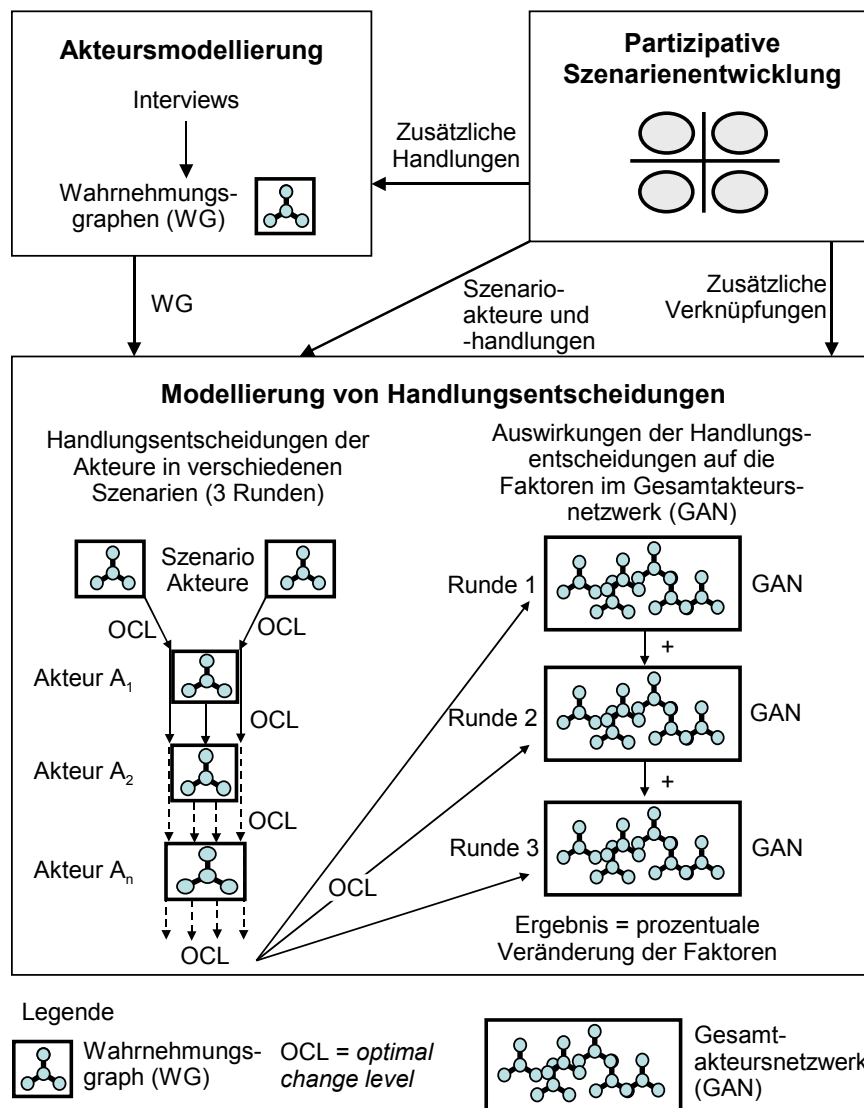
Akteursmodellierung

Interviews

Wahrnehmungsgraphen (WG)

Partizipative Szenarienentwicklung

Zusätzliche Handlungen

WG

Szenarioakteure und -handlungen

Zusätzliche Verknüpfungen

Modellierung von Handlungsentscheidungen

Handlungsentscheidungen der Akteure in verschiedenen Szenarien (3 Runden)

Szenario Akteure

OCL

OCL

Akteur $A_1$

OCL

Akteur $A_2$

OCL

Akteur $A_n$

OCL

OCL

Auswirkungen der Handlungsentscheidungen auf die Faktoren im Gesamtakteursnetzwerk (GAN)

Runde 1

GAN

+

Runde 2

GAN

+

Runde 3

GAN

Ergebnis = prozentuale Veränderung der Faktoren

Legende

Wahrnehmungsgraph (WG)

OCL = *optimal change level*

Gesamtakteursnetzwerk (GAN)